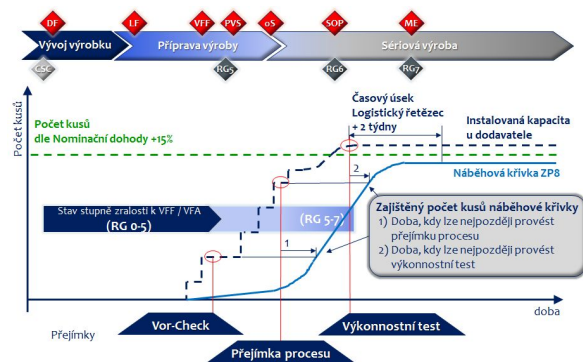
DF
LF
VFF
PVS
0S
SOP
ME

Vývoj výrobku
Příprava výroby
Sériová výroba

CSC
RG5
RG6
RG7

Počet kusů

Počet kusů dle Nominační dohody +15%

Časový úsek Logistický řetězec + 2 týdny

Instalovaná kapacita u dodavatele

Náběhová křivka ZP8

2

Stav stupně zralosti k VFF / VFA
(RG 0-5)
(RG 5-7)

1

Zajištěný počet kusů náběhové křivky
1) Doba, kdy lze nejpozději provést přejímku procesu
2) Doba, kdy lze nejpozději provést výkonnostní test

Přejímky
Vor-Check
Výkonnostní test
doba
Přejímka procesu